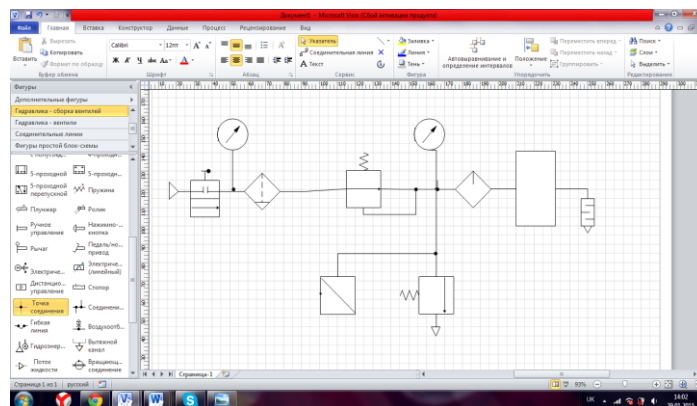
Документ1 - Microsoft Visio (Сбой активации продукта)

Файл Главная Вставка Конструктор Данные Процесс Рецензирование Вид

Вырезать
Копировать
Вставить
Формат по образцу
Буфер обмена

Calibri 12пт
Шрифт

Абзац

Указатель
Соединительная линия
Текст
Сервис

Заливка
Линия
Тень
Фигура

Автовыравнивание и определение интервалов
Положение
Переместить вперед
Переместить назад
Группировать
Упорядочить

Поиск
Слои
Выделить
Редактирование

Фигуры
Дополнительные фигуры
Гидравлика - сборка вентилей
Гидравлика - вентили
Соединительные линии
Фигуры простой блок-схемы

5-проходной
5-проходн...
5-проходной перепускной
Пружина
Плунжер
Ролик
Ручное управление
Нажимно-кнопка
Рычаг
Педаль/но... привод
Электриче...
Электриче... (линейный)
Дистанцио... управление
Стопор
Точка соединения
Соедини...
Гибкая линия
Воздухоотб...
Гидрозамер...
Вытяжной канал
Поток жидкости
Вращающ... соединение

Страница-1

Страница 1 из 1 русский

93%

UK
14:02